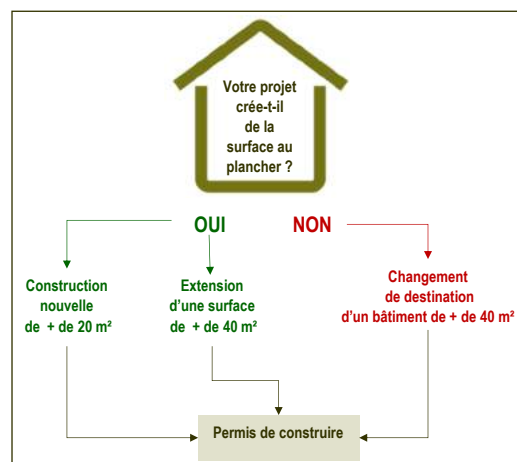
Votre projet crée-t-il de la surface au plancher ?

OUI

NON

Construction nouvelle de + de 20 m²

Extension d'une surface de + de 40 m²

Changement de destination d'un bâtiment de + de 40 m²

Permis de construire